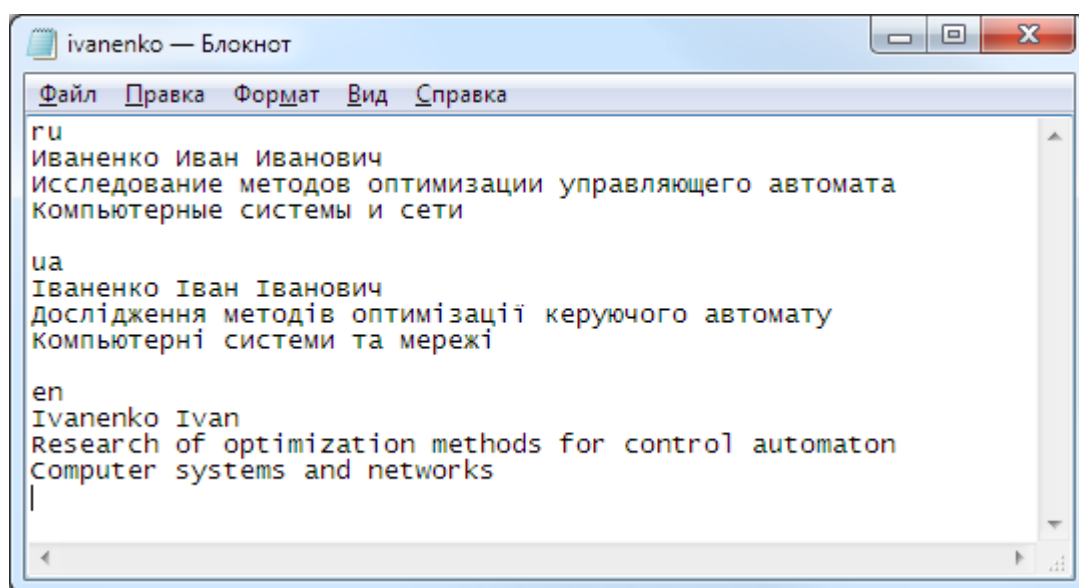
ivanenko — Блокнот

Файл Правка Формат Вид Справка

ru
Иваненко Иван Иванович
Исследование методов оптимизации управляющего автомата
Компьютерные системы и сети

ua
Іваненко Іван Іванович
Дослідження методів оптимізації керуючого автомату
Компьютерні системи та мережі

en
Ivanenko Ivan
Research of optimization methods for control automaton
Computer systems and networks